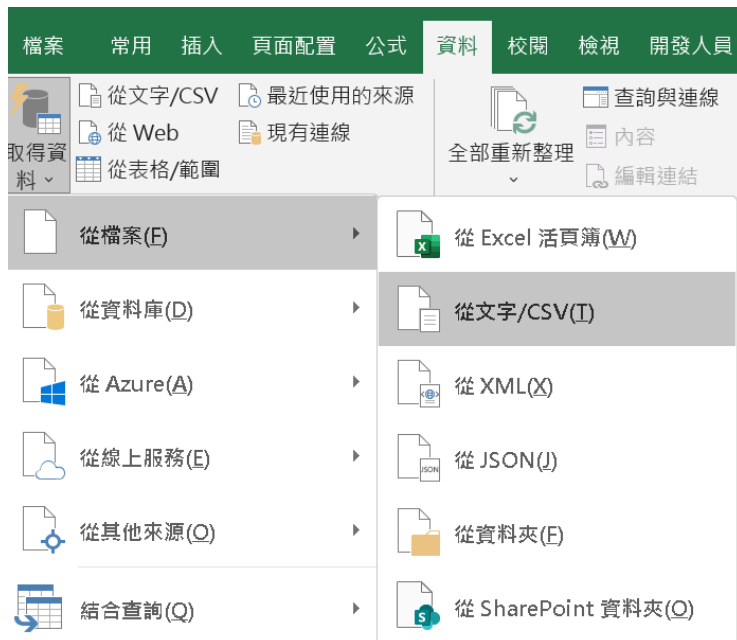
檔案 常用 插入 頁面配置 公式 資料 校閱 檢視 開發人員

取得資料
從文字/CSV
從 Web
從表格/範圍
最近使用的來源
現有連線
全部重新整理
查詢與連線
內容
編輯連結

從檔案(F)
從資料庫(D)
從 Azure(A)
從線上服務(E)
從其他來源(O)
結合查詢(Q)

從 Excel 活頁簿(W)
從文字/CSV(T)
從 XML(X)
從 JSON(J)
從資料夾(F)
從 SharePoint 資料夾(O)

JSON